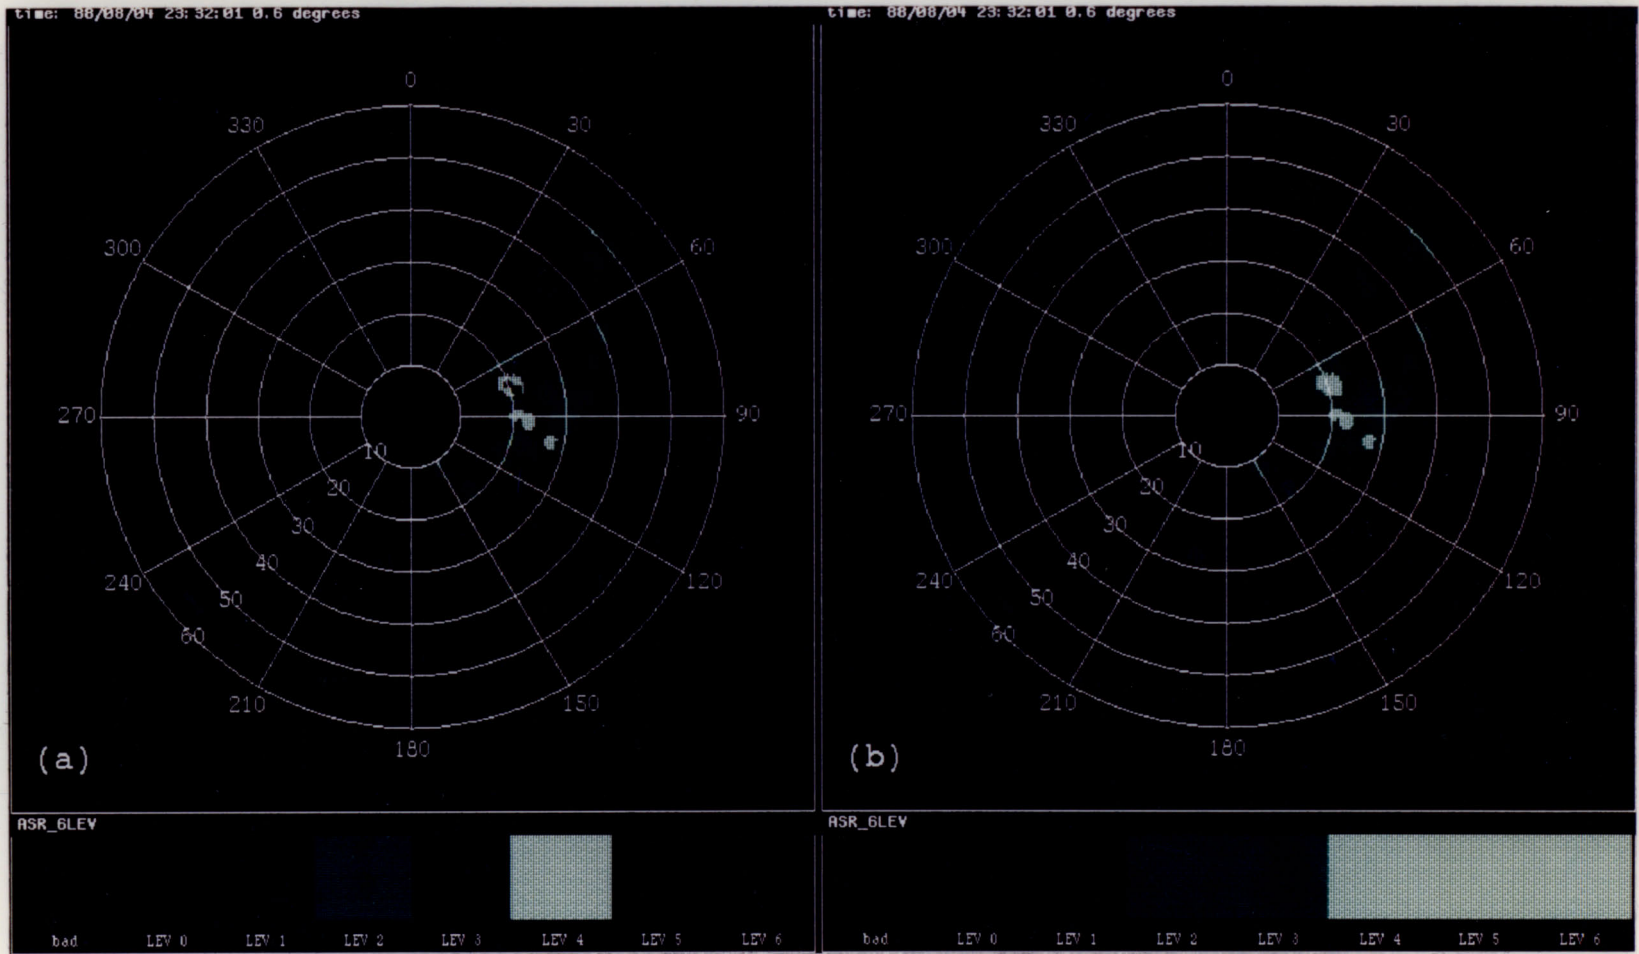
time: 88/08/04 23:32:01 0.6 degrees

0
330
30
300
60
270
90
10
20
30
40
50
60
240
120
210
150
180
(a)

ASR_6LEV

bad LEV 0 LEV 1 LEV 2 LEV 3 LEV 4 LEV 5 LEV 6

time: 88/08/04 23:32:01 0.6 degrees

0
330
30
300
60
270
90
10
20
30
40
50
60
240
120
210
150
180
(b)

ASR_6LEV

bad LEV 0 LEV 1 LEV 2 LEV 3 LEV 4 LEV 5 LEV 6